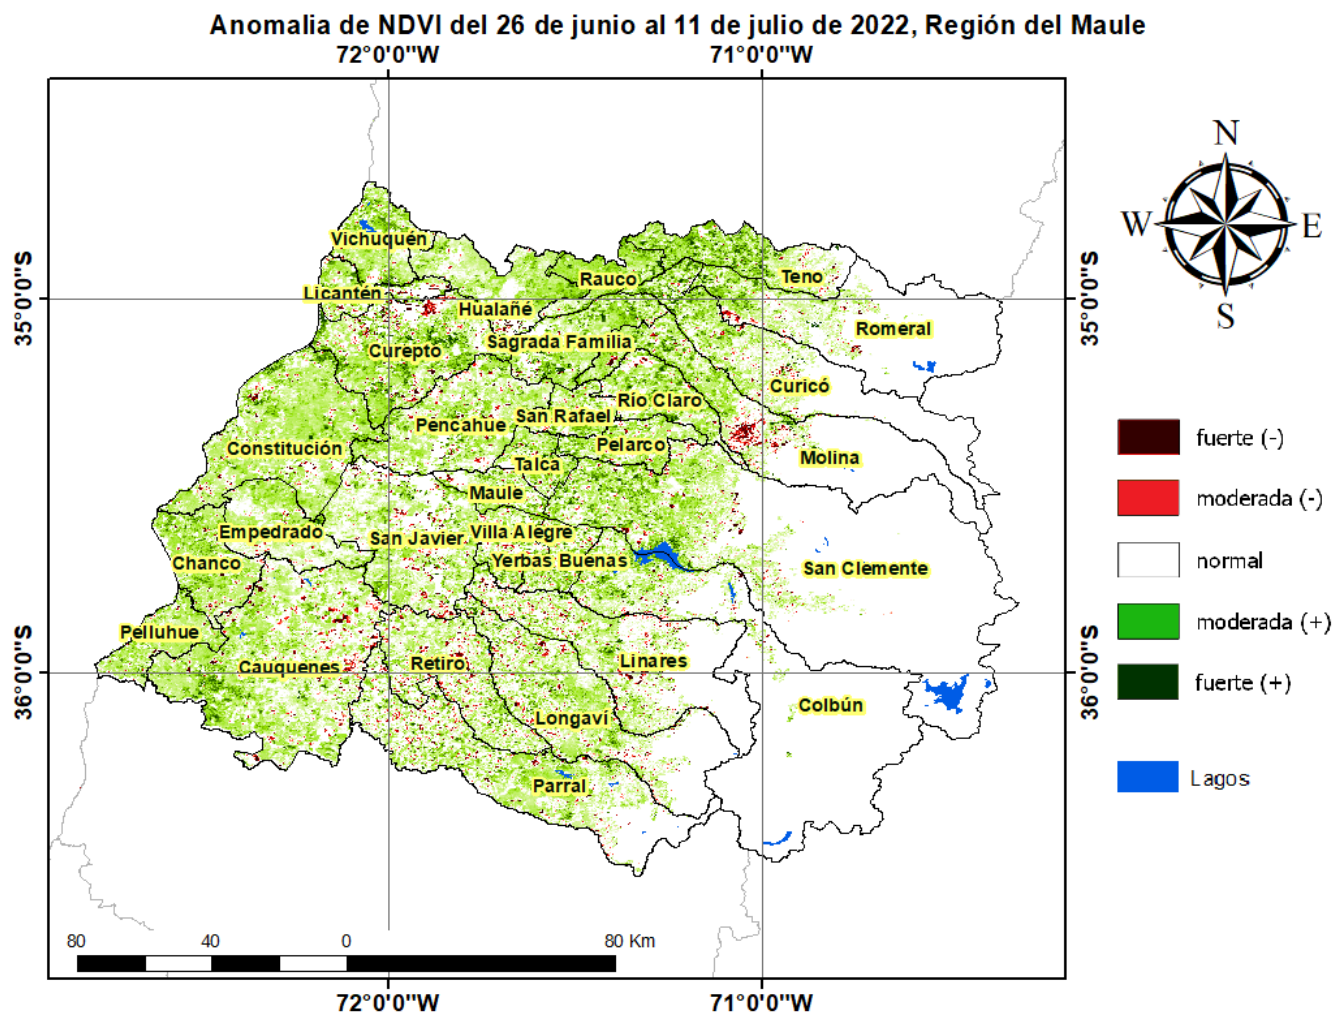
Anomalia de NDVI del 26 de junio al 11 de julio de 2022, Región del Maule

72°0'0"W
71°0'0"W

35°0'0"S
36°0'0"S

35°0'0"S
36°0'0"S

N
W
E
S

Vichuquén
Rauco
Teno
Licantén
Hualañé
Romeral
Sagrada Familia
Curepto
Curicó
Río Claro
San Rafael
Pencahue
Pelarco
Constitución
Molina
Talca
Maule
Empedrado
Villa Alegre
San Javier
Chanco
Yerbas Buenas
San Clemente
Pelluhue
Linares
Cauquenes
Retiro
Colbún
Longaví
Parral

fuerte (-)
moderada (-)
normal
moderada (+)
fuerte (+)
Lagos

80
40
0
80 Km

72°0'0"W
71°0'0"W